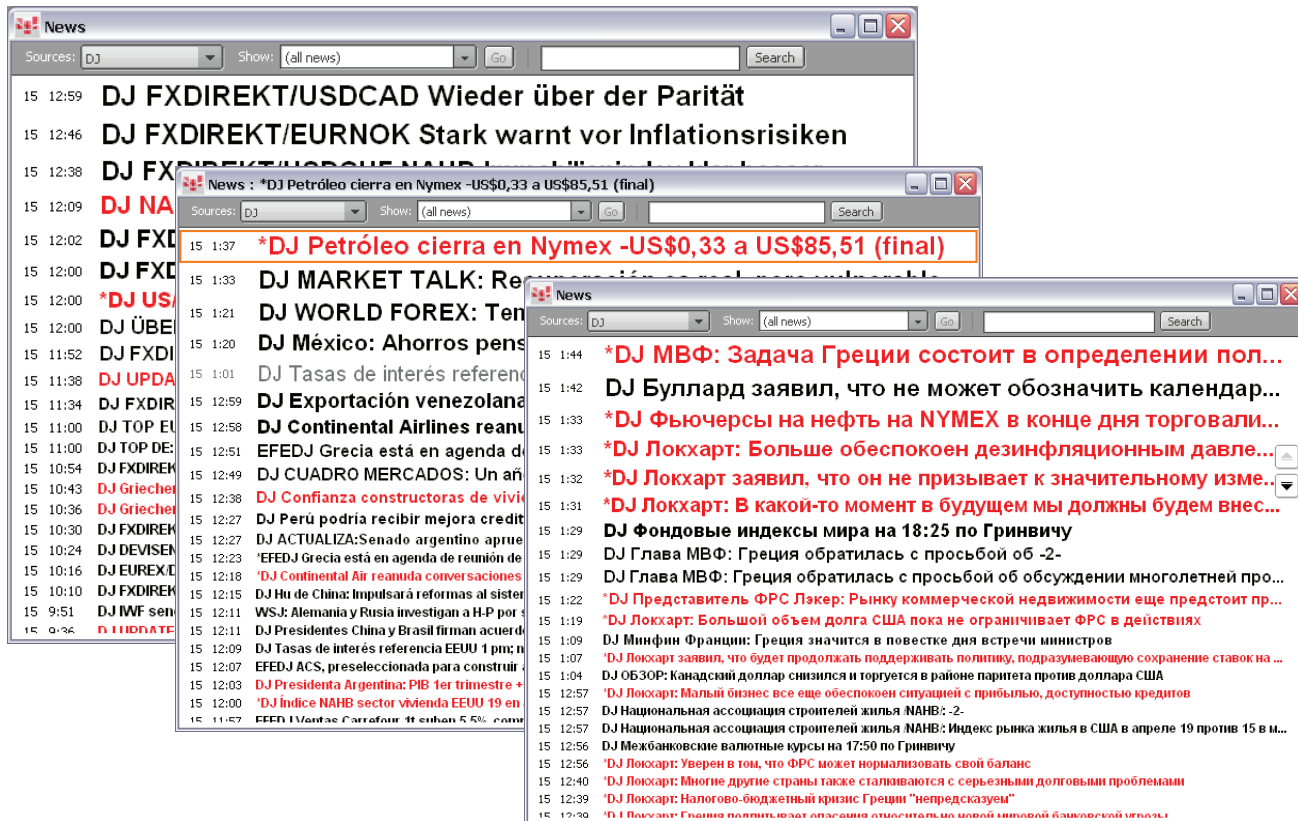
News

Sources: DJ Show: (all news) Go Search

15 12:59 DJ FXDIREKT/USDCAD Wieder über der Parität
15 12:46 DJ FXDIREKT/EURNOK Stark warnt vor Inflationsrisiken
15 12:38 DJ F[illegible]
15 12:09 DJ NA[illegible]
15 12:02 DJ FXD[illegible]
15 12:00 DJ FXD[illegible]
15 12:00 *DJ USA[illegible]
15 12:00 DJ ÜBER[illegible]
15 11:52 DJ FXDI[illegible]
15 11:38 DJ UPDA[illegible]
15 11:34 DJ FXDIR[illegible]
15 11:00 DJ TOP EU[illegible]
15 11:00 DJ TOP DE:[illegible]
15 10:54 DJ FXDIREK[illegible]
15 10:43 DJ Griechen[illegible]
15 10:36 DJ Griechen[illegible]
15 10:30 DJ FXDIREK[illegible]
15 10:24 DJ DEVISEN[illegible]
15 10:16 DJ EUREX/D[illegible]
15 10:10 DJ FXDIREK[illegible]
15 9:51 DJ IWF sen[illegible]
15 9:36 DJ UPDATE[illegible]

News : *DJ Petróleo cierra en Nymex -US$0,33 a US$85,51 (final)

Sources: DJ Show: (all news) Go Search

15 1:37 *DJ Petróleo cierra en Nymex -US$0,33 a US$85,51 (final)
15 1:33 DJ MARKET TALK: Re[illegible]
15 1:21 DJ WORLD FOREX: Ten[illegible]
15 1:20 DJ México: Ahorros pens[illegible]
15 1:01 DJ Tasas de interés referenc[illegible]
15 12:59 DJ Exportación venezolana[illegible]
15 12:58 DJ Continental Airlines reanu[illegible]
15 12:51 EFEDJ Grecia está en agenda d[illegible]
15 12:49 DJ CUADRO MERCADOS: Un añ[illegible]
15 12:38 DJ Confianza constructoras de vivi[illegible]
15 12:27 DJ Perú podría recibir mejora credit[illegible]
15 12:27 DJ ACTUALIZA:Senado argentino aprue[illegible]
15 12:23 *EFEDJ Grecia está en agenda de reunión de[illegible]
15 12:18 *DJ Continental Air reanuda conversaciones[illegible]
15 12:15 DJ Hu de China: Impulsará reformas al sister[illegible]
15 12:11 WSJ: Alemania y Rusia investigan a H-P por s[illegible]
15 12:11 DJ Presidentes China y Brasil firman acuerd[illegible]
15 12:09 DJ Tasas de interés referencia EEUU 1 pm; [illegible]
15 12:07 EFEDJ ACS, preseleccionada para construir a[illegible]
15 12:03 DJ Presidenta Argentina: PIB 1er trimestre +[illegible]
15 12:00 *DJ Índice NAHB sector vivienda EEUU 19 en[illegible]
15 11:57 EFEDJ Ventas Carrefour 1t suben 5,5% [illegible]

News

Sources: DJ Show: (all news) Go Search

15 1:44 *DJ МВФ: Задача Греции состоит в определении пол...
15 1:42 DJ Буллард заявил, что не может обозначить календар...
15 1:33 *DJ Фьючерсы на нефть на NYMEX в конце дня торговали...
15 1:33 *DJ Локхарт: Больше обеспокоен дезинфляционным давле...
15 1:32 *DJ Локхарт заявил, что он не призывает к значительному изме...
15 1:31 *DJ Локхарт: В какой-то момент в будущем мы должны будем внес...
15 1:29 DJ Фондовые индексы мира на 18:25 по Гринвичу
15 1:29 DJ Глава МВФ: Греция обратилась с просьбой об -2-
15 1:29 DJ Глава МВФ: Греция обратилась с просьбой об обсуждении многолетней про...
15 1:22 *DJ Представитель ФРС Лэкер: Рынку коммерческой недвижимости еще предстоит пр...
15 1:19 *DJ Локхарт: Большой объем долга США пока не ограничивает ФРС в действиях
15 1:09 DJ Минфин Франции: Греция значится в повестке дня встречи министров
15 1:07 *DJ Локхарт заявил, что будет продолжать поддерживать политику, подразумевающую сохранение ставок на ...
15 1:04 DJ ОБЗОР: Канадский доллар снизился и торгуется в районе паритета против доллара США
15 12:57 *DJ Локхарт: Малый бизнес все еще обеспокоен ситуацией с прибылью, доступностью кредитов
15 12:57 DJ Национальная ассоциация строителей жилья /NAHB/: -2-
15 12:57 DJ Национальная ассоциация строителей жилья /NAHB/: Индекс рынка жилья в США в апреле 19 против 15 в м...
15 12:56 DJ Межбанковские валютные курсы на 17:50 по Гринвичу
15 12:56 *DJ Локхарт: Уверен в том, что ФРС может нормализовать свой баланс
15 12:40 *DJ Локхарт: Многие другие страны также сталкиваются с серьезными долговыми проблемами
15 12:39 *DJ Локхарт: Налогово-бюджетный кризис Греции "непредсказуем"
15 12:39 *DJ Локхарт: Греция подпитывает опасения относительно новой мировой банковской угрозы